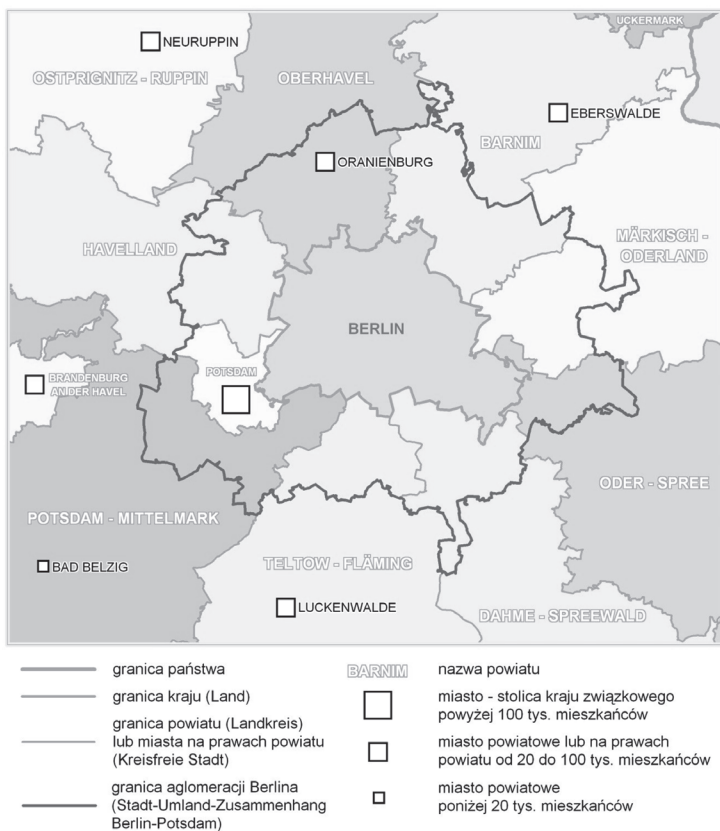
UCKERMARK
NEURUPPIN
OSTPRIGNITZ - RUPPIN
OBERHAVEL
EBERSWALDE
BARNIM
ORANIENBURG
HAVELLAND
MÄRKISCH - ODERLAND
BERLIN
BRANDENBURG AN DER HAVEL
POTSDAM
ODER - SPREE
POTSDAM - MITTELMARK
BAD BELZIG
TELTOW - FLÄMING
LUCKENWALDE
DAHME - SPREEWALD

granica państwa
granica kraju (Land)
granica powiatu (Landkreis) lub miasta na prawach powiatu (Kreisfreie Stadt)
granica aglomeracji Berlina (Stadt-Umland-Zusammenhang Berlin-Potsdam)
BARNIM nazwa powiatu
miasto - stolica kraju związkowego powyżej 100 tys. mieszkańców
miasto powiatowe lub na prawach powiatu od 20 do 100 tys. mieszkańców
miasto powiatowe poniżej 20 tys. mieszkańców